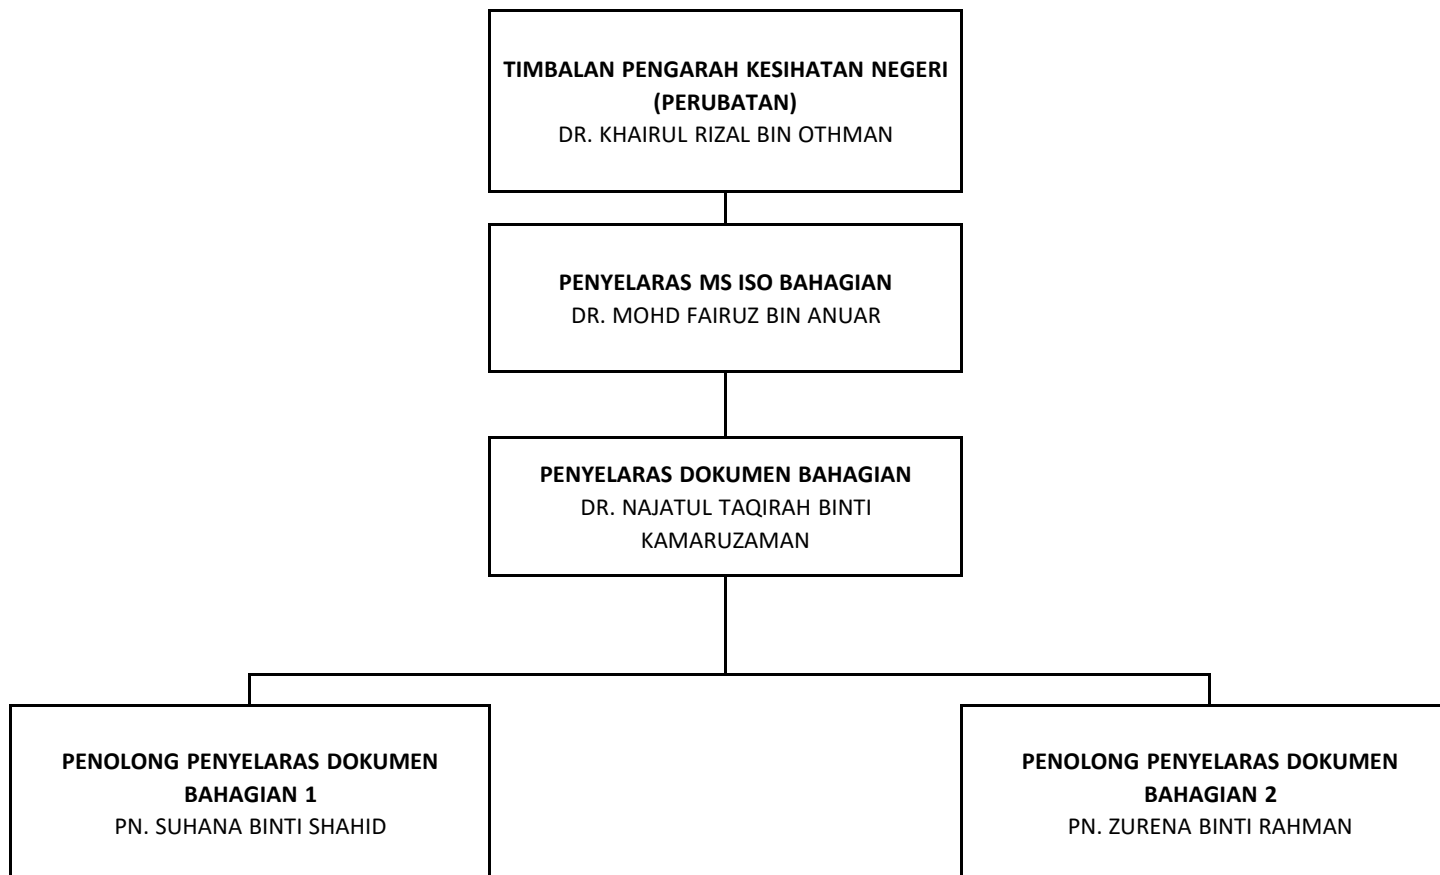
TIMBALAN PENGARAH KESIHATAN NEGERI (PERUBATAN)
DR. KHAIRUL RIZAL BIN OTHMAN

PENYELARAS MS ISO BAHAGIAN
DR. MOHD FAIRUZ BIN ANUAR

PENYELARAS DOKUMEN BAHAGIAN
DR. NAJATUL TAQIRAH BINTI KAMARUZAMAN

PENOLONG PENYELARAS DOKUMEN BAHAGIAN 1
PN. SUHANA BINTI SHAHID

PENOLONG PENYELARAS DOKUMEN BAHAGIAN 2
PN. ZURENA BINTI RAHMAN